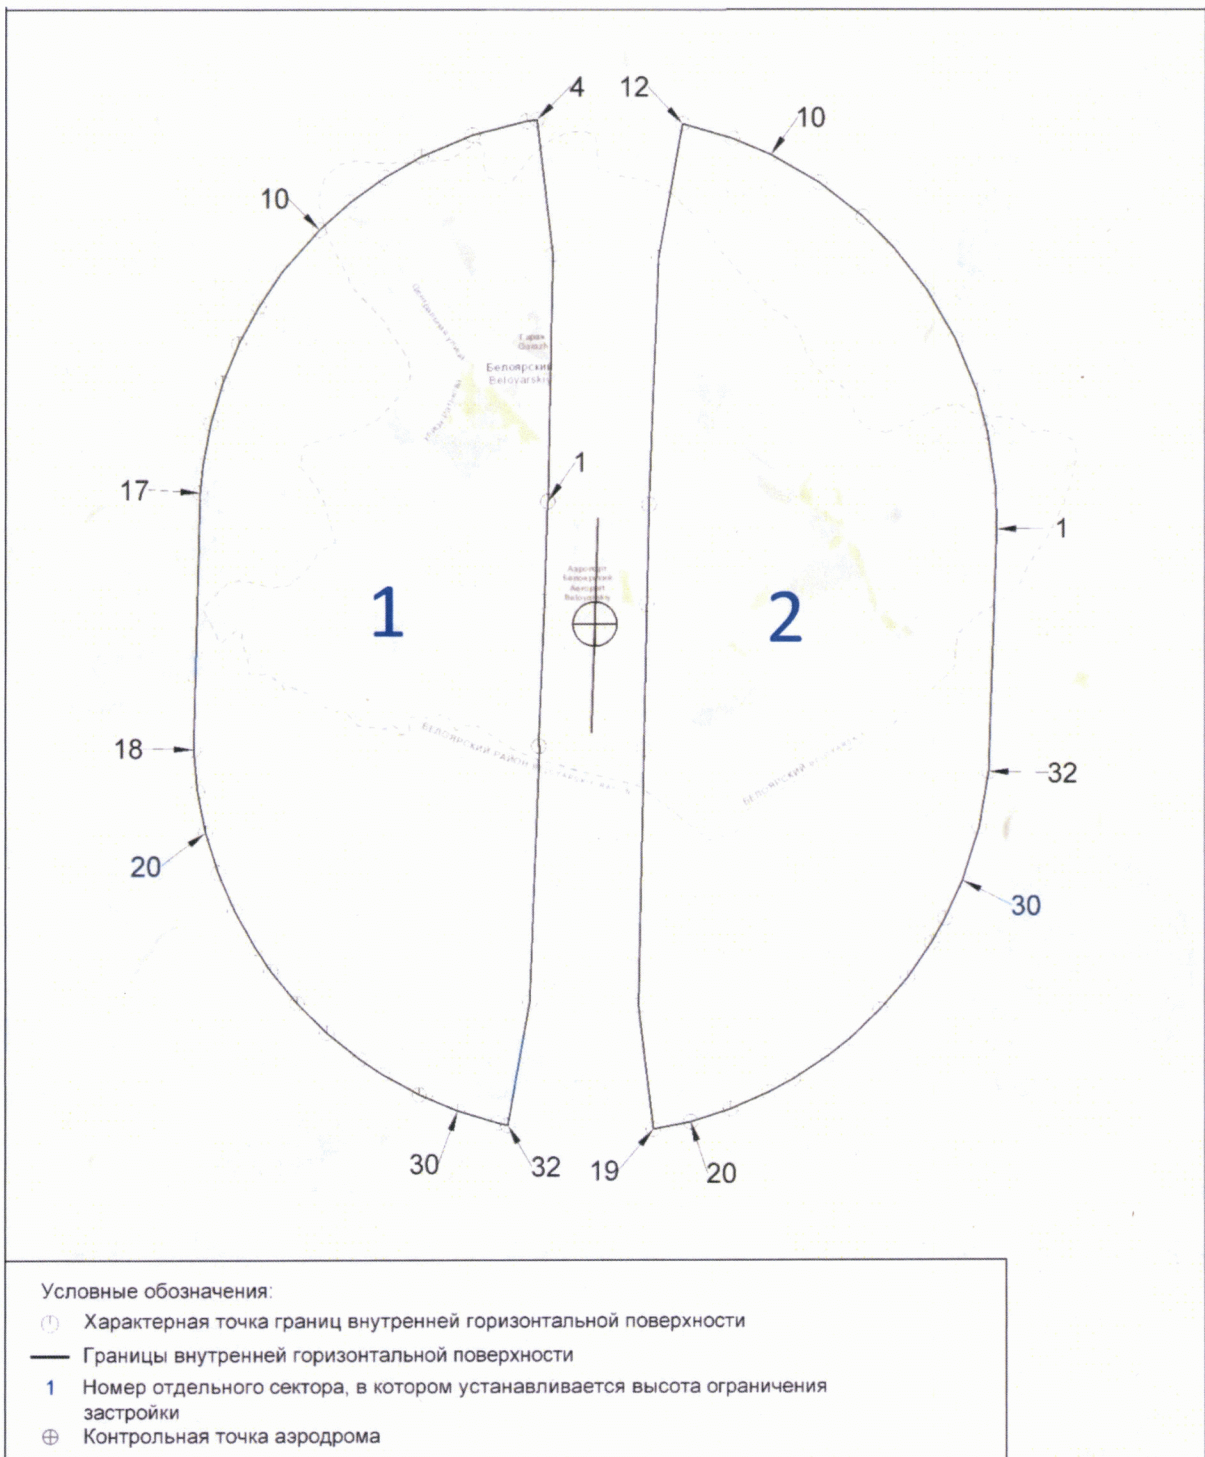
4
12
10
10
Гараж
Garazh
Белоярский
Beloyarskiy
1
17
1
Аэропорт
Белоярский
Аэропорт
Beloyarskiy
1
2
18
32
20
30
30
32
19
20

Условные обозначения:
Характерная точка границ внутренней горизонтальной поверхности
Границы внутренней горизонтальной поверхности
1 Номер отдельного сектора, в котором устанавливается высота ограничения застройки
Контрольная точка аэродрома